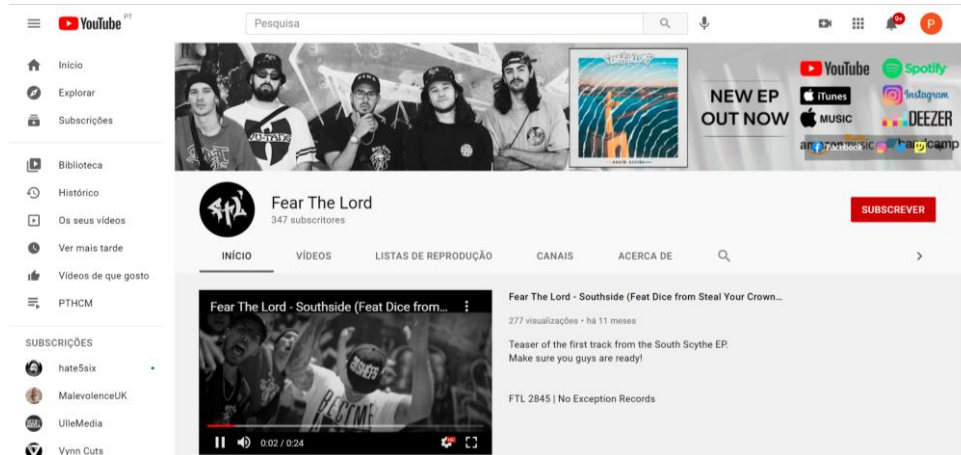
YouTube PT

Pesquisa

9+

P

Início
Explorar
Subscrições

Biblioteca
Histórico
Os seus vídeos
Ver mais tarde
Vídeos de que gosto
PTHCM

SUBSCRIÇÕES
hate5six
MalevolenceUK
UlleMedia
Vynn Cuts

NEW EP OUT NOW

YouTube
Spotify
iTunes
Instagram
MUSIC
DEEZER
amazon music
Facebook
bandcamp

Fear The Lord
347 subscritores

SUBSCREVER

INÍCIO
VÍDEOS
LISTAS DE REPRODUÇÃO
CANAIS
ACERCA DE

Fear The Lord - Southside (Feat Dice from...

0:02 / 0:24

Fear The Lord - Southside (Feat Dice from Steal Your Crown...

277 visualizações • há 11 meses

Teaser of the first track from the South Scythe EP.
Make sure you guys are ready!

FTL 2845 | No Exception Records